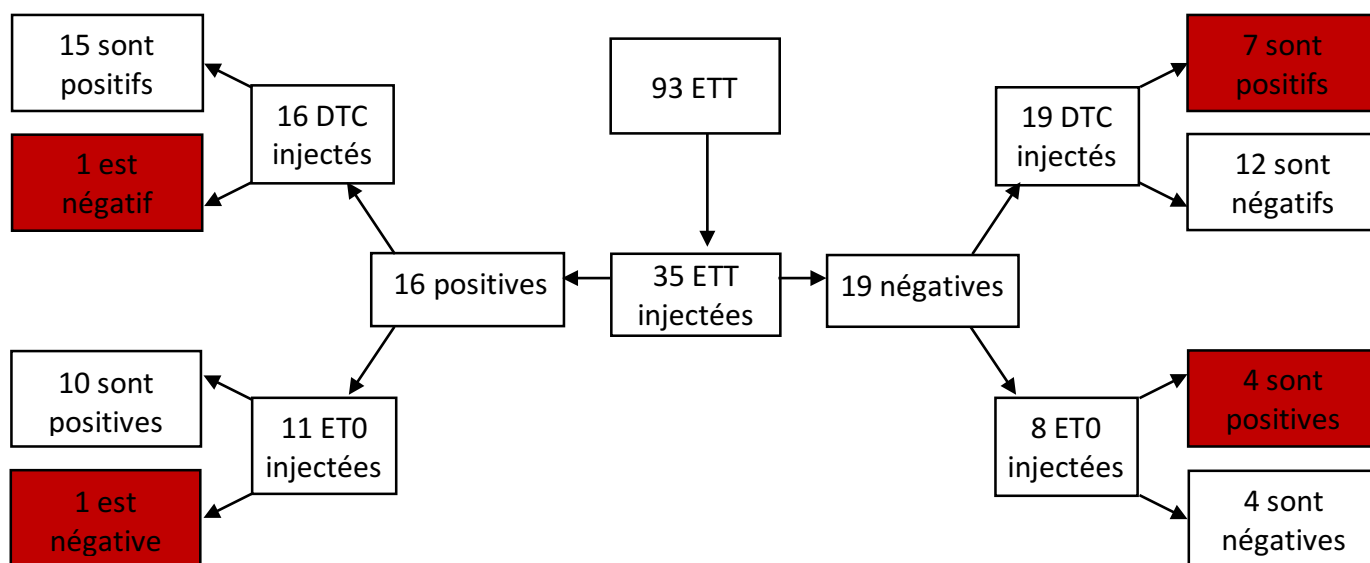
93 ETT

35 ETT injectées

16 positives

19 négatives

16 DTC injectés

15 sont positifs

1 est négatif

11 ET0 injectées

10 sont positives

1 est négative

19 DTC injectés

7 sont positifs

12 sont négatifs

8 ET0 injectées

4 sont positives

4 sont négatives